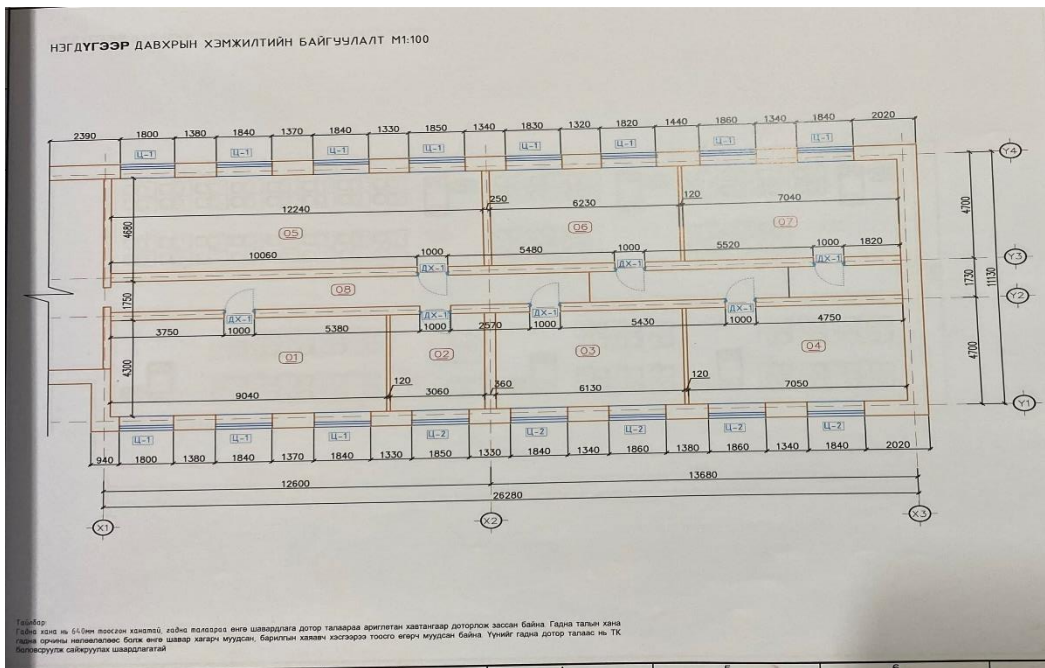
НЭГДҮГЭЭР ДАВХРЫН ХЭМЖИЛТИЙН БАЙГУУЛАЛТ М1:100

2390 1800 1380 1840 1370 1840 1330 1850 1340 1830 1320 1820 1440 1860 1340 1840 2020

Ц-1 Ц-1 Ц-1 Ц-1 Ц-1 Ц-1 Ц-1 Ц-1

Y4

250 120

12240 6230 7040

4680

05 06 07

4700

1000 1000 1000 1820

10060 5480 5520

Y3

ДХ-1 ДХ-1 ДХ-1

1750 08 1730 11130

Y2

ДХ-1 ДХ-1 ДХ-1 ДХ-1

3750 1000 5380 1000 2570 1000 5430 1000 4750

4300

01 02 03 04

4700

120 360 120

9040 3060 6130 7050

Y1

Ц-1 Ц-1 Ц-1 Ц-2 Ц-2 Ц-2 Ц-2 Ц-2

940 1800 1380 1840 1370 1840 1330 1850 1330 1840 1340 1860 1380 1860 1340 1840 2020

12600 13680

26280

X1 X2 X3

Тайлбар:
Гадна хана нь 640мм тоосгон ханатай, гадна талаараа өнгө шавардлага дотор талаараа аргилтан хавтангаар доторлож засан байна. Гадна талын хана гадна орчины нөлөөллөөс болж өнгө шавар хагарч муудсан, барилгын хаявч хэсгээрээ тоосго өгөрч муудсан байна. Үүнийг гадна дотор талаас нь ТК боловсруулж сайжруулах шаардлагатай